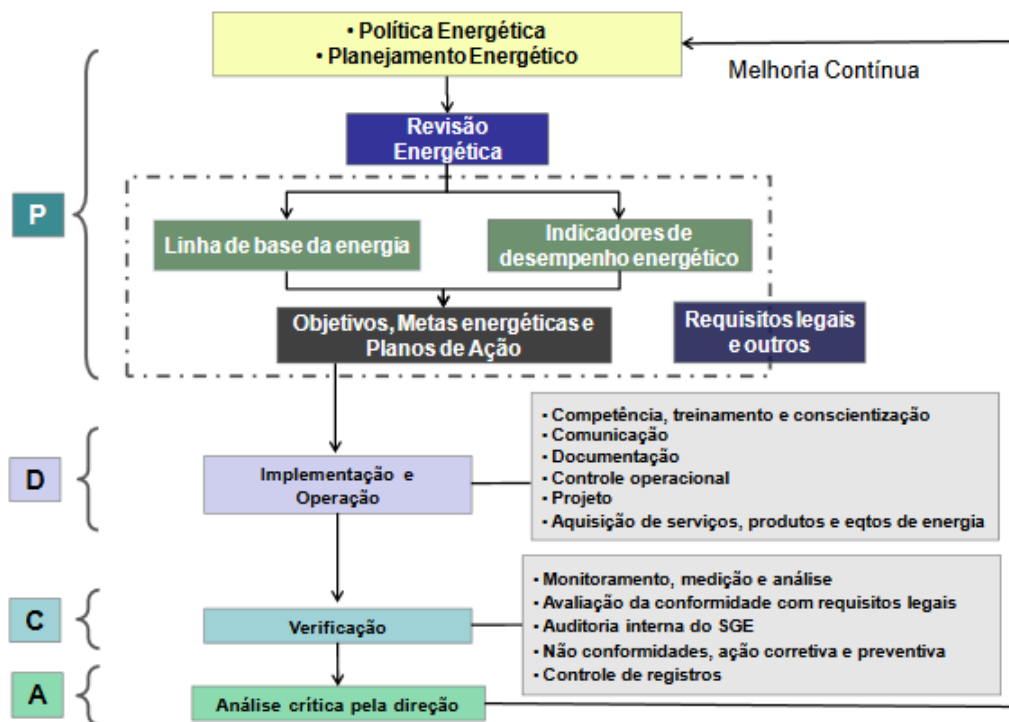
• Política Energética
• Planejamento Energético

Melhoria Contínua

P

Revisão Energética

Linha de base da energia

Indicadores de desempenho energético

Objetivos, Metas energéticas e Planos de Ação

Requisitos legais e outros

D

Implementação e Operação

• Competência, treinamento e conscientização
• Comunicação
• Documentação
• Controle operacional
• Projeto
• Aquisição de serviços, produtos e eqtos de energia

C

Verificação

• Monitoramento, medição e análise
• Avaliação da conformidade com requisitos legais
• Auditoria interna do SGE
• Não conformidades, ação corretiva e preventiva
• Controle de registros

A

Análise crítica pela direção